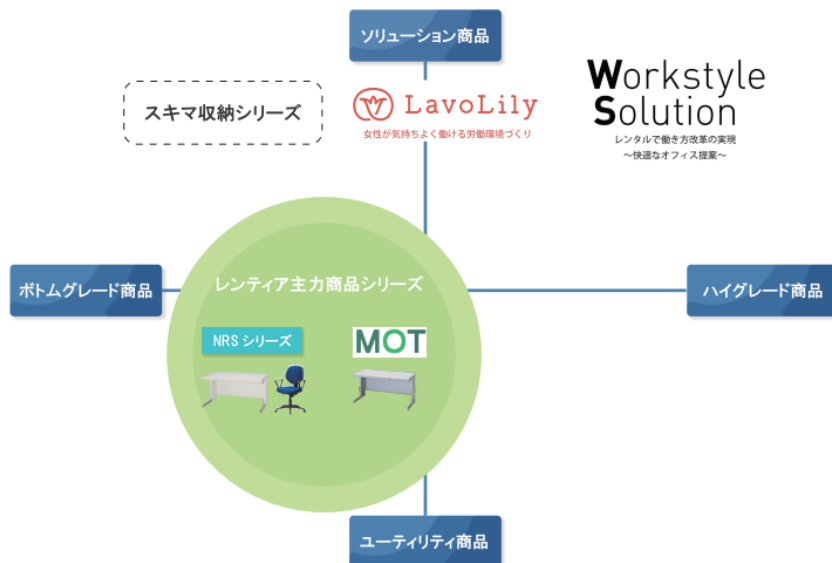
ソリューション商品

スキマ収納シリーズ

LavoLily
女性が気持ちよく働ける労働環境づくり

Workstyle Solution
レンタルで働き方改革の実現
〜快適なオフィス提案〜

ボトムグレード商品

レンティア主力商品シリーズ

NRS シリーズ

MOT

ハイグレード商品

ユーティリティ商品